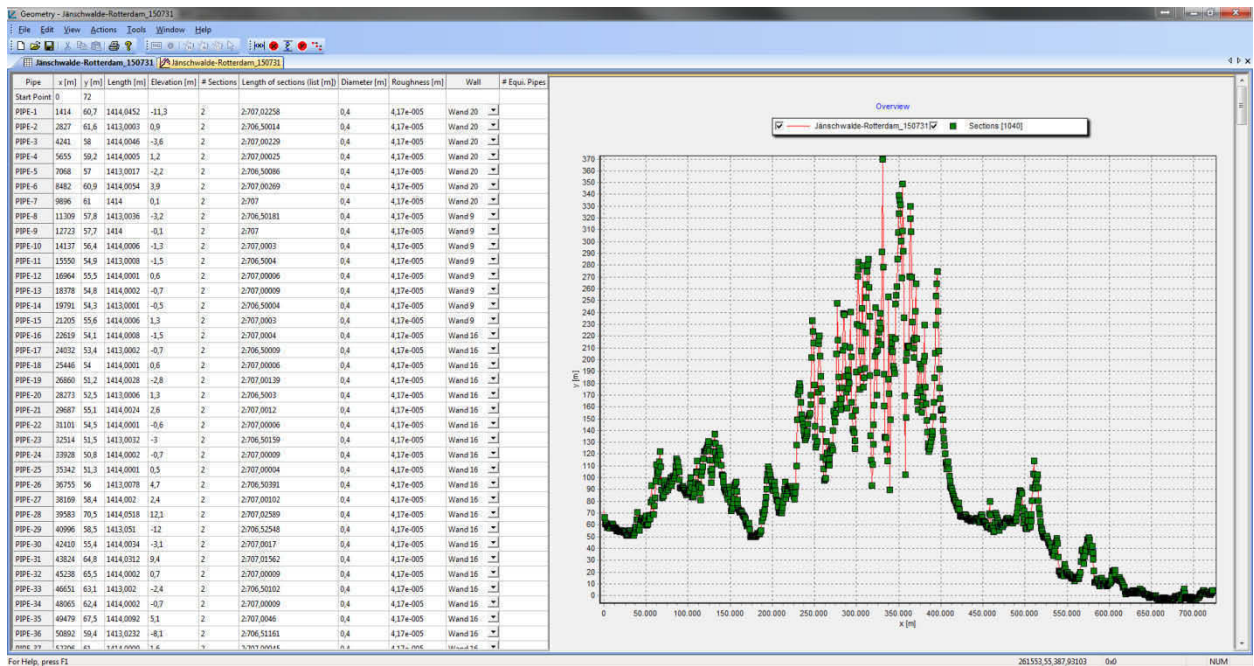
Geometry - Jänschwalde-Rotterdam_150731

File Edit View Actions Tools Window Help

Jänschwalde-Rotterdam_150731 | Jänschwalde-Rotterdam_150731

| Pipe | x [m] | y [m] | Length [m] | Elevation [m] | # Sections | Length of sections (list [m]) | Diameter [m] | Roughness [m] | Wall | # Equi. Pipes |
|---|---|---|---|---|---|---|---|---|---|---|
| Start Point | 0 | 72 | | | | | | | | |
| PIPE-1 | 1414 | 60,7 | 1414,0452 | -11,3 | 2 | 2:707,02258 | 0,4 | 4,17e-005 | Wand 20 | |
| PIPE-2 | 2827 | 61,6 | 1413,0003 | 0,9 | 2 | 2:706,50014 | 0,4 | 4,17e-005 | Wand 20 | |
| PIPE-3 | 4241 | 58 | 1414,0046 | -3,6 | 2 | 2:707,00229 | 0,4 | 4,17e-005 | Wand 20 | |
| PIPE-4 | 5655 | 59,2 | 1414,0005 | 1,2 | 2 | 2:707,00025 | 0,4 | 4,17e-005 | Wand 20 | |
| PIPE-5 | 7068 | 57 | 1413,0017 | -2,2 | 2 | 2:706,50086 | 0,4 | 4,17e-005 | Wand 20 | |
| PIPE-6 | 8482 | 60,9 | 1414,0054 | 3,9 | 2 | 2:707,00269 | 0,4 | 4,17e-005 | Wand 20 | |
| PIPE-7 | 9896 | 61 | 1414 | 0,1 | 2 | 2:707 | 0,4 | 4,17e-005 | Wand 20 | |
| PIPE-8 | 11309 | 57,8 | 1413,0036 | -3,2 | 2 | 2:706,50181 | 0,4 | 4,17e-005 | Wand 9 | |
| PIPE-9 | 12723 | 57,7 | 1414 | -0,1 | 2 | 2:707 | 0,4 | 4,17e-005 | Wand 9 | |
| PIPE-10 | 14137 | 56,4 | 1414,0006 | -1,3 | 2 | 2:707,0003 | 0,4 | 4,17e-005 | Wand 9 | |
| PIPE-11 | 15550 | 54,9 | 1413,0008 | -1,5 | 2 | 2:706,5004 | 0,4 | 4,17e-005 | Wand 9 | |
| PIPE-12 | 16964 | 55,5 | 1414,0001 | 0,6 | 2 | 2:707,00006 | 0,4 | 4,17e-005 | Wand 9 | |
| PIPE-13 | 18378 | 54,8 | 1414,0002 | -0,7 | 2 | 2:707,00009 | 0,4 | 4,17e-005 | Wand 9 | |
| PIPE-14 | 19791 | 54,3 | 1413,0001 | -0,5 | 2 | 2:706,50004 | 0,4 | 4,17e-005 | Wand 9 | |
| PIPE-15 | 21205 | 55,6 | 1414,0006 | 1,3 | 2 | 2:707,0003 | 0,4 | 4,17e-005 | Wand 9 | |
| PIPE-16 | 22619 | 54,1 | 1414,0008 | -1,5 | 2 | 2:707,0004 | 0,4 | 4,17e-005 | Wand 16 | |
| PIPE-17 | 24032 | 53,4 | 1413,0002 | -0,7 | 2 | 2:706,50009 | 0,4 | 4,17e-005 | Wand 16 | |
| PIPE-18 | 25446 | 54 | 1414,0001 | 0,6 | 2 | 2:707,00006 | 0,4 | 4,17e-005 | Wand 16 | |
| PIPE-19 | 26860 | 51,2 | 1414,0028 | -2,8 | 2 | 2:707,00139 | 0,4 | 4,17e-005 | Wand 16 | |
| PIPE-20 | 28273 | 52,5 | 1413,0006 | 1,3 | 2 | 2:706,5003 | 0,4 | 4,17e-005 | Wand 16 | |
| PIPE-21 | 29687 | 55,1 | 1414,0024 | 2,6 | 2 | 2:707,0012 | 0,4 | 4,17e-005 | Wand 16 | |
| PIPE-22 | 31101 | 54,5 | 1414,0001 | -0,6 | 2 | 2:707,00006 | 0,4 | 4,17e-005 | Wand 16 | |
| PIPE-23 | 32514 | 51,5 | 1413,0032 | -3 | 2 | 2:706,50159 | 0,4 | 4,17e-005 | Wand 16 | |
| PIPE-24 | 33928 | 50,8 | 1414,0002 | -0,7 | 2 | 2:707,00009 | 0,4 | 4,17e-005 | Wand 16 | |
| PIPE-25 | 35342 | 51,3 | 1414,0001 | 0,5 | 2 | 2:707,00004 | 0,4 | 4,17e-005 | Wand 16 | |
| PIPE-26 | 36755 | 56 | 1413,0078 | 4,7 | 2 | 2:706,50391 | 0,4 | 4,17e-005 | Wand 16 | |
| PIPE-27 | 38169 | 58,4 | 1414,002 | 2,4 | 2 | 2:707,00102 | 0,4 | 4,17e-005 | Wand 16 | |
| PIPE-28 | 39583 | 70,5 | 1414,0518 | 12,1 | 2 | 2:707,02589 | 0,4 | 4,17e-005 | Wand 16 | |
| PIPE-29 | 40996 | 58,5 | 1413,051 | -12 | 2 | 2:706,52548 | 0,4 | 4,17e-005 | Wand 16 | |
| PIPE-30 | 42410 | 55,4 | 1414,0034 | -3,1 | 2 | 2:707,0017 | 0,4 | 4,17e-005 | Wand 16 | |
| PIPE-31 | 43824 | 64,8 | 1414,0312 | 9,4 | 2 | 2:707,01562 | 0,4 | 4,17e-005 | Wand 16 | |
| PIPE-32 | 45238 | 65,5 | 1414,0002 | 0,7 | 2 | 2:707,00009 | 0,4 | 4,17e-005 | Wand 16 | |
| PIPE-33 | 46651 | 63,1 | 1413,002 | -2,4 | 2 | 2:706,50102 | 0,4 | 4,17e-005 | Wand 16 | |
| PIPE-34 | 48065 | 62,4 | 1414,0002 | -0,7 | 2 | 2:707,00009 | 0,4 | 4,17e-005 | Wand 16 | |
| PIPE-35 | 49479 | 67,5 | 1414,0092 | 5,1 | 2 | 2:707,0046 | 0,4 | 4,17e-005 | Wand 16 | |
| PIPE-36 | 50892 | 59,4 | 1413,0232 | -8,1 | 2 | 2:706,51161 | 0,4 | 4,17e-005 | Wand 16 | |
| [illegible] | | | | | | | | | | |

Overview

Jänschwalde-Rotterdam_150731 | Sections [1040]

370 360 350 340 330 320 310 300 290 280 270 260 250 240 230 220 210 200 190 180 170 160 150 140 130 120 110 100 90 80 70 60 50 40 30 20 10 0

y [m]

0 50.000 100.000 150.000 200.000 250.000 300.000 350.000 400.000 450.000 500.000 550.000 600.000 650.000 700.000

x [m]

For Help, press F1 | 261553,55,387,93103 | 0x0 | NUM